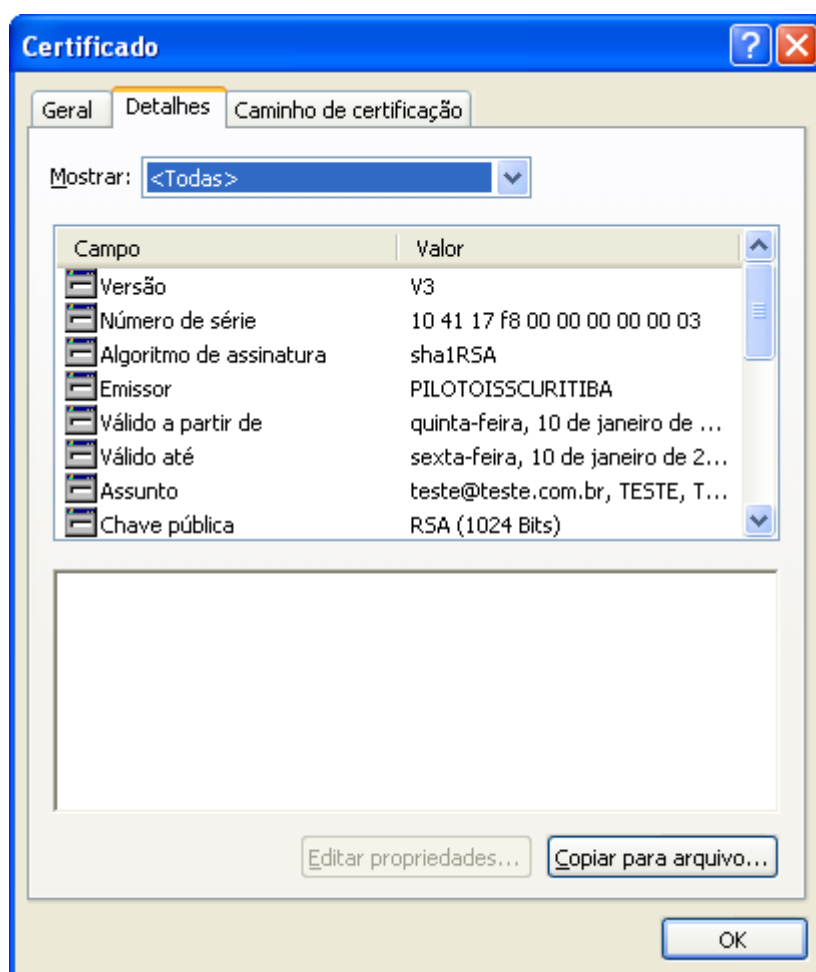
Certificado

Geral | Detalhes | Caminho de certificação

Mostrar: <Todas>

| Campo | Valor |
|---|---|
| Versão | V3 |
| Número de série | 10 41 17 f8 00 00 00 00 00 03 |
| Algoritmo de assinatura | sha1RSA |
| Emissor | PILOTOISSCURITIBA |
| Válido a partir de | quinta-feira, 10 de janeiro de ... |
| Válido até | sexta-feira, 10 de janeiro de 2... |
| Assunto | teste@teste.com.br, TESTE, T... |
| Chave pública | RSA (1024 Bits) |

Editar propriedades... Copiar para arquivo...

OK